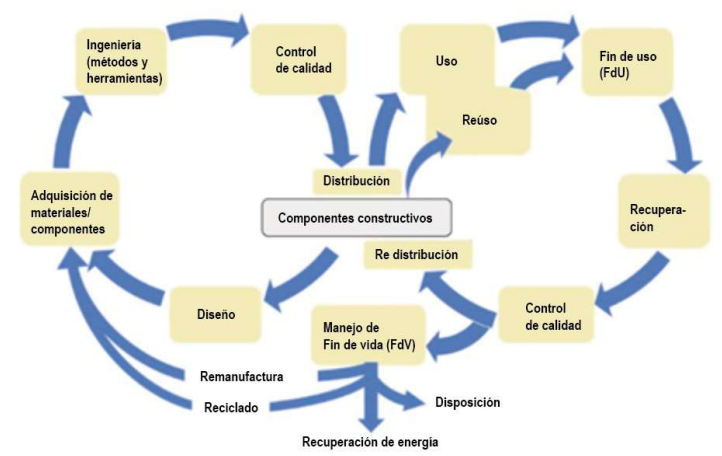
Ingeniería (métodos y herramientas)

Control de calidad

Uso

Fin de uso (FdU)

Reúso

Distribución

Adquisición de materiales/ componentes

Componentes constructivos

Recupera-ción

Re distribución

Diseño

Control de calidad

Manejo de Fin de vida (FdV)

Remanufactura

Reciclado

Disposición

Recuperación de energía